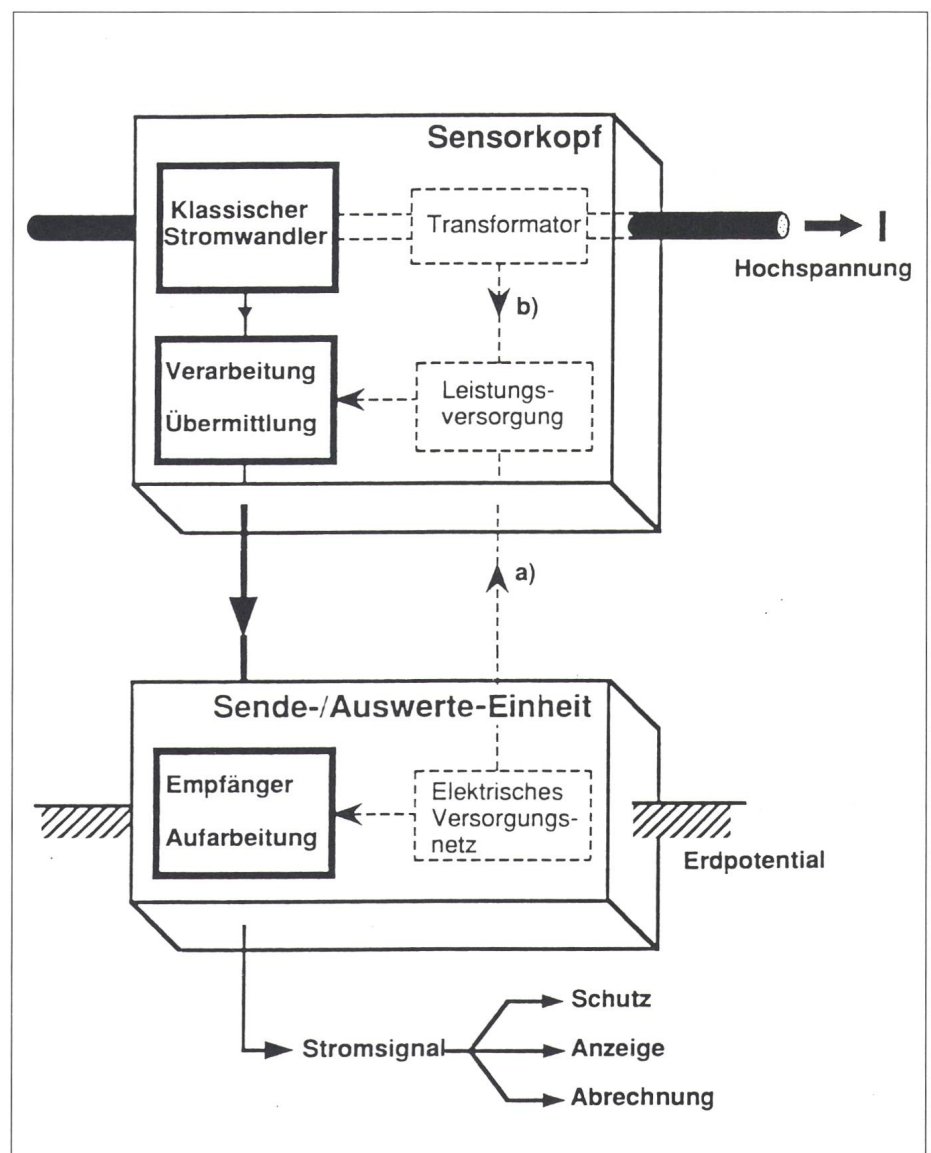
Sensorkopf

Klassischer Stromwandler

Transformator

Hochspannung

b)

Verarbeitung

Übermittlung

Leistungs-versorgung

a)

Sende-/Auswerte-Einheit

Empfänger

Aufarbeitung

Elektrisches Versorgungs-netz

Erdpotential

Stromsignal

Schutz

Anzeige

Abrechnung